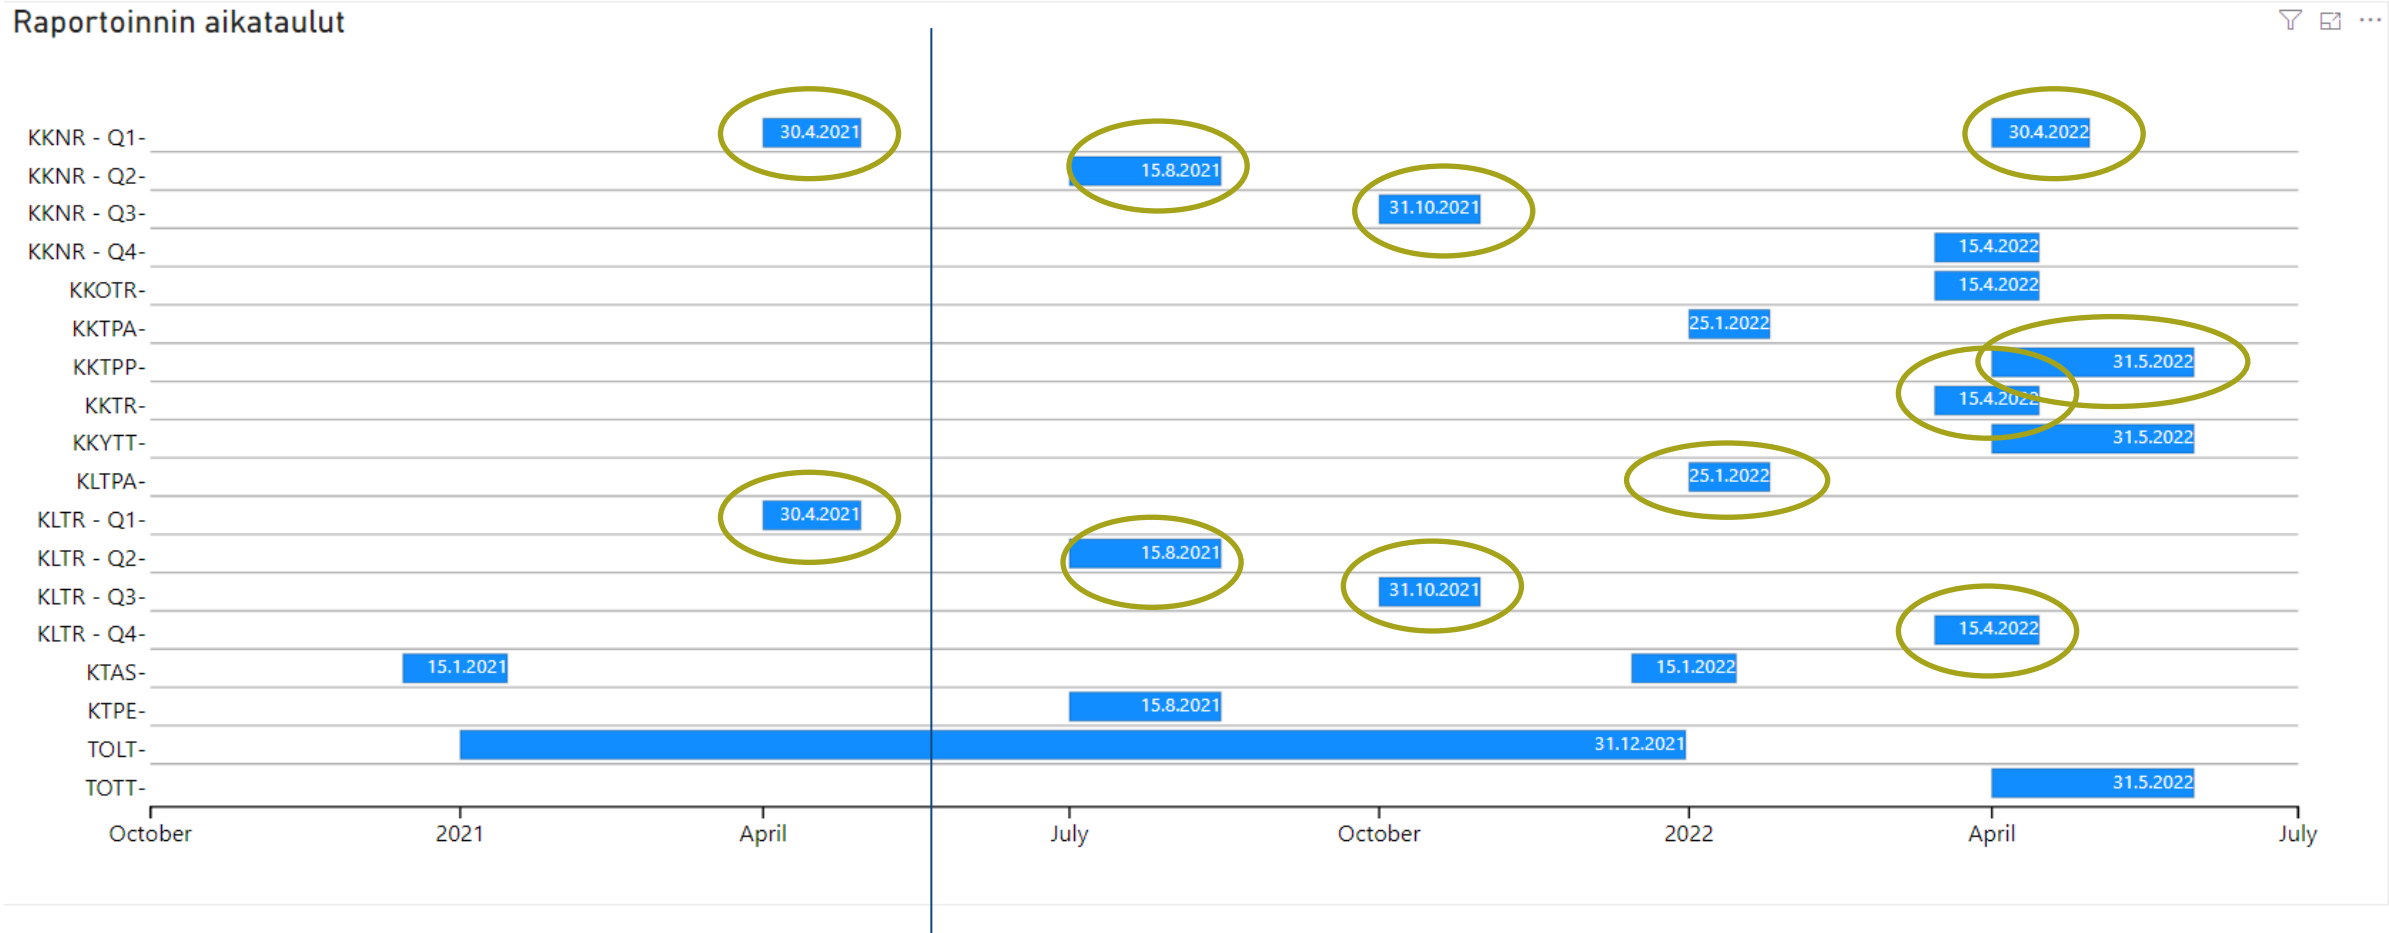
Raportoinnin aikataulut

KKNR - Q1- 30.4.2021 30.4.2022
KKNR - Q2- 15.8.2021
KKNR - Q3- 31.10.2021
KKNR - Q4- 15.4.2022
KKOTR- 15.4.2022
KKTPA- 25.1.2022
KKTPP- 31.5.2022
KKTR- 15.4.2022
KKYTT- 31.5.2022
KLTPA- 25.1.2022
KLTR - Q1- 30.4.2021
KLTR - Q2- 15.8.2021
KLTR - Q3- 31.10.2021
KLTR - Q4- 15.4.2022
KTAS- 15.1.2021 15.1.2022
KTPE- 15.8.2021
TOLT- 31.12.2021
TOTT- 31.5.2022

October 2021 April July October 2022 April July